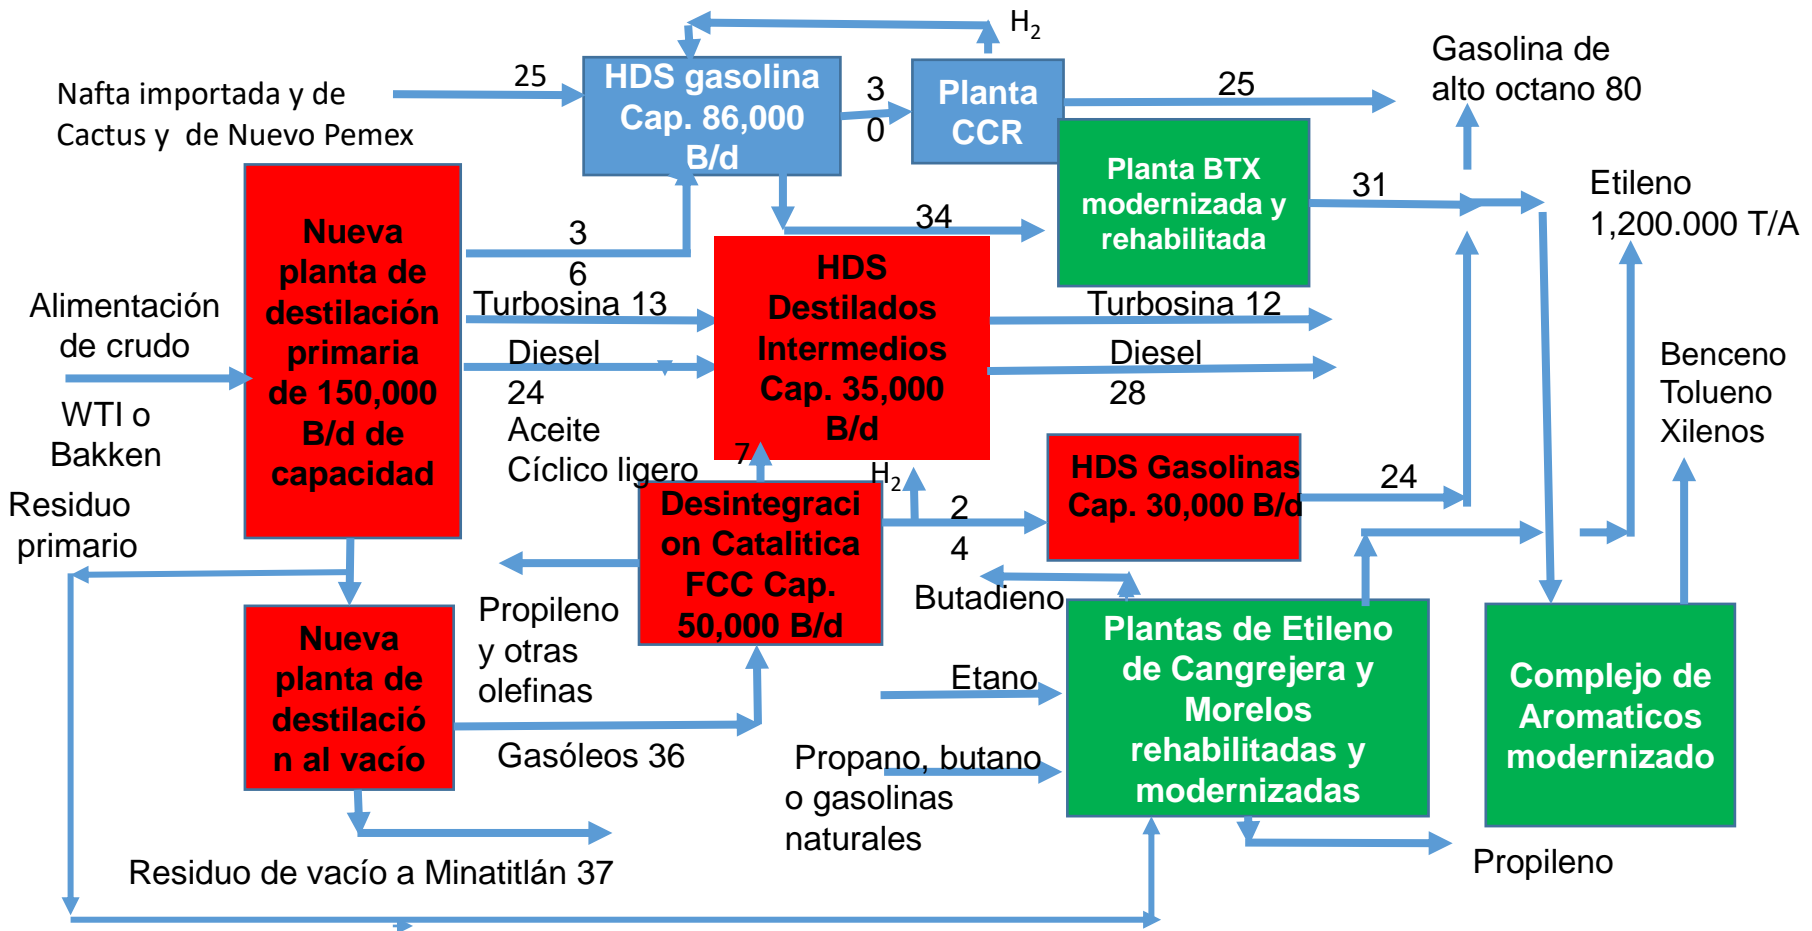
$H_2$

Nafta importada y de Cactus y de Nuevo Pemex

25

HDS gasolina Cap. 86,000 B/d

3
0

Planta CCR

25

Gasolina de alto octano 80

Planta BTX modernizada y rehabilitada

31

Etileno 1,200.000 T/A

Nueva planta de destilación primaria de 150,000 B/d de capacidad

3
6

34

HDS Destilados Intermedios Cap. 35,000 B/d

Alimentación de crudo

WTI o Bakken

Turbosina 13

Diesel
24

Aceite Cíclico ligero

Turbosina 12

Diesel
28

Benceno
Tolueno
Xilenos

Residuo primario

7

$H_2$

Desintegracion Catalitica FCC Cap. 50,000 B/d

2
4

HDS Gasolinas Cap. 30,000 B/d

24

Propileno y otras olefinas

Butadieno

Nueva planta de destilación al vacío

Plantas de Etileno de Cangrejera y Morelos rehabilitadas y modernizadas

Complejo de Aromaticos modernizado

Etano

Gasóleos 36

Propano, butano o gasolinas naturales

Propileno

Residuo de vacío a Minatitlán 37